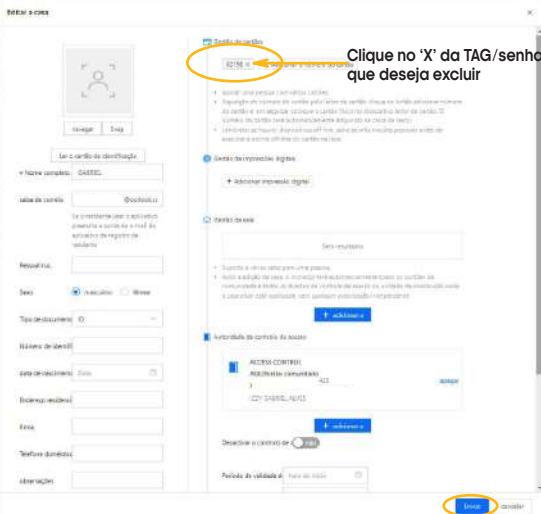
Editar a casa

Carregar Tirar

Ler o cartão de identificação

* Nome completo: GABRIEL

caixa de correio @outlook.co

Pessoal n.o.

Sexo masculino fêmea

Tipo de documento ID

Número de identifi

data de nascimento

Endereço residenci

Firma

Telefone doméstico

observações

Gestão de cartão

42150 ×

Clique no 'X' da TAG/senha que deseja excluir

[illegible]

Gestão de impressões digitais

+ Adicionar impressão digital

Gestão de rosto

Sem resultados

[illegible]

+ adicionar

Autoridade de controle de acesso

ACCESS CONTROL
Adicionar comunidade
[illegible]
CDY GABRIEL ALVES

apagar

+ adicionar

Desativar o controle de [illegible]

Período de validade

Salvar cancelar